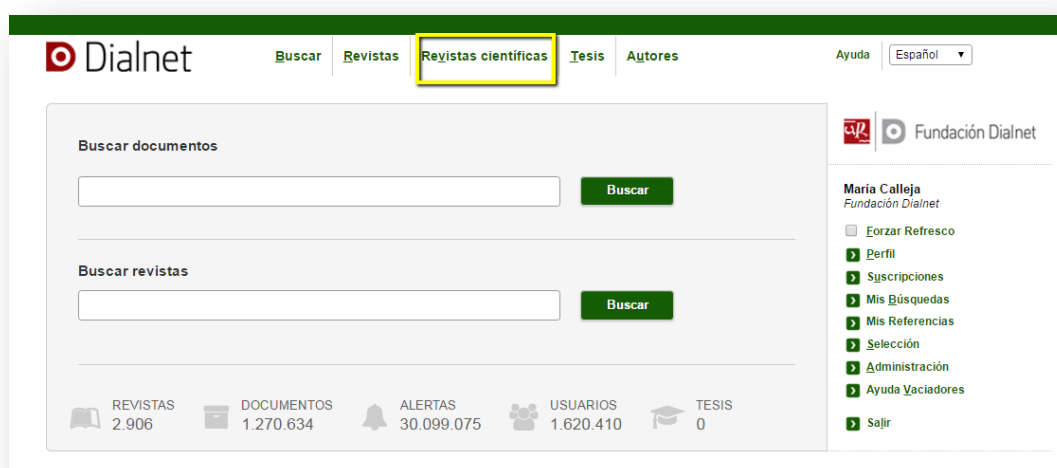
Dialnet

Buscar | Revistas | Revistas científicas | Tesis | Autores

Ayuda | Español

Buscar documentos

Buscar

Buscar revistas

Buscar

REVISTAS
2.906

DOCUMENTOS
1.270.634

ALERTAS
30.099.075

USUARIOS
1.620.410

TESIS
0

Fundación Dialnet

María Calleja
Fundación Dialnet

Forzar Refresco
Perfil
Suscripciones
Mis Búsquedas
Mis Referencias
Selección
Administración
Ayuda Vaciadores

Salir